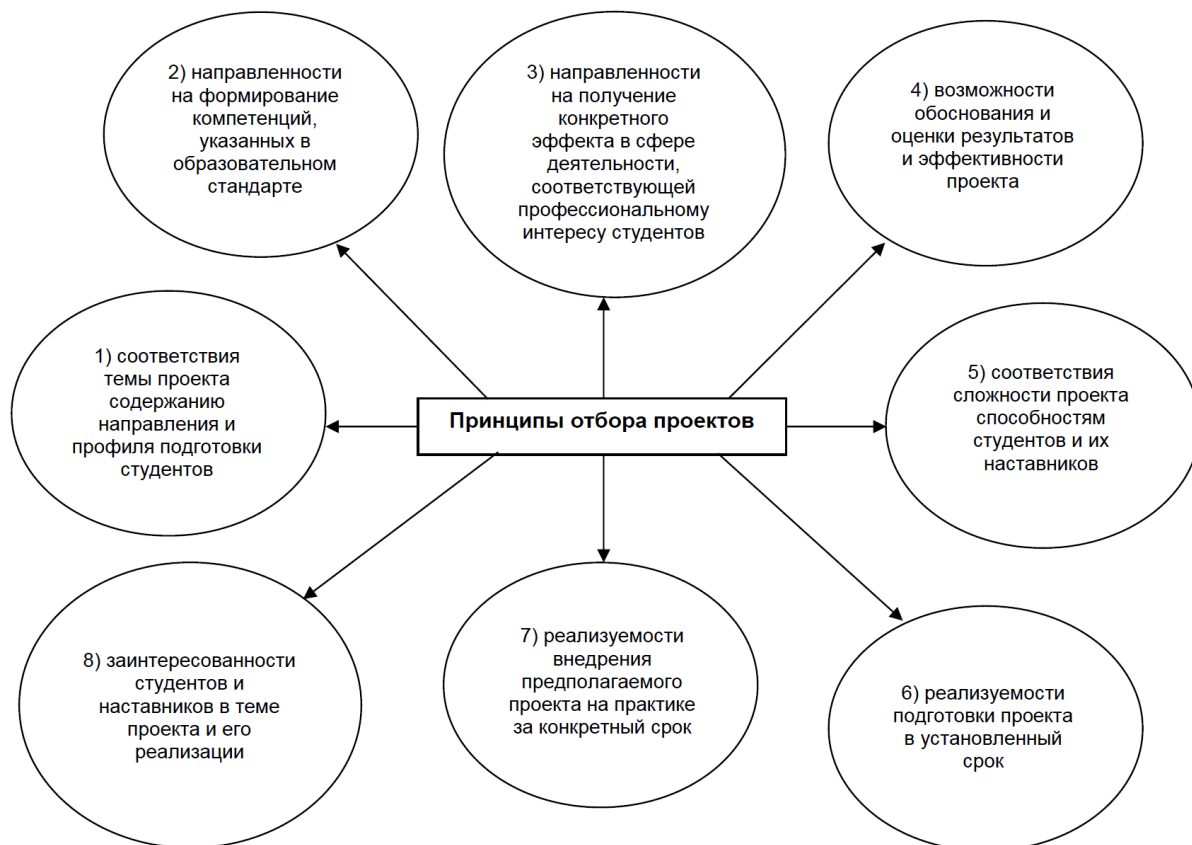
2) направленности на формирование компетенций, указанных в образовательном стандарте

3) направленности на получение конкретного эффекта в сфере деятельности, соответствующей профессиональному интересу студентов

4) возможности обоснования и оценки результатов и эффективности проекта

1) соответствия темы проекта содержанию направления и профиля подготовки студентов

Принципы отбора проектов

5) соответствия сложности проекта способностям студентов и их наставников

8) заинтересованности студентов и наставников в теме проекта и его реализации

7) реализуемости внедрения предполагаемого проекта на практике за конкретный срок

6) реализуемости подготовки проекта в установленный срок